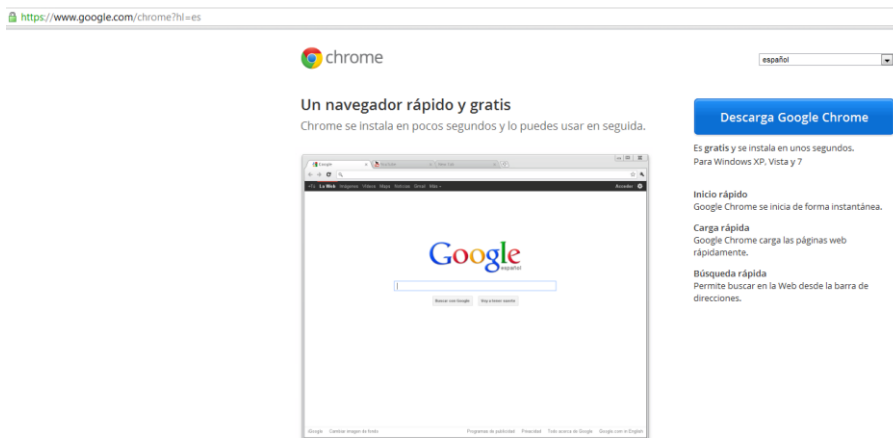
https://www.google.com/chrome?hl=es

chrome

español

Un navegador rápido y gratis

Chrome se instala en pocos segundos y lo puedes usar en seguida.

Google

+Tú La Web Imágenes Vídeos Maps Noticias Gmail Más

Acceder

Google
español

Buscar con Google Voy a tener suerte

Descarga Google Chrome

Es gratis y se instala en unos segundos.
Para Windows XP, Vista y 7

Inicio rápido
Google Chrome se inicia de forma instantánea.

Carga rápida
Google Chrome carga las páginas web rápidamente.

Búsqueda rápida
Permite buscar en la Web desde la barra de direcciones.